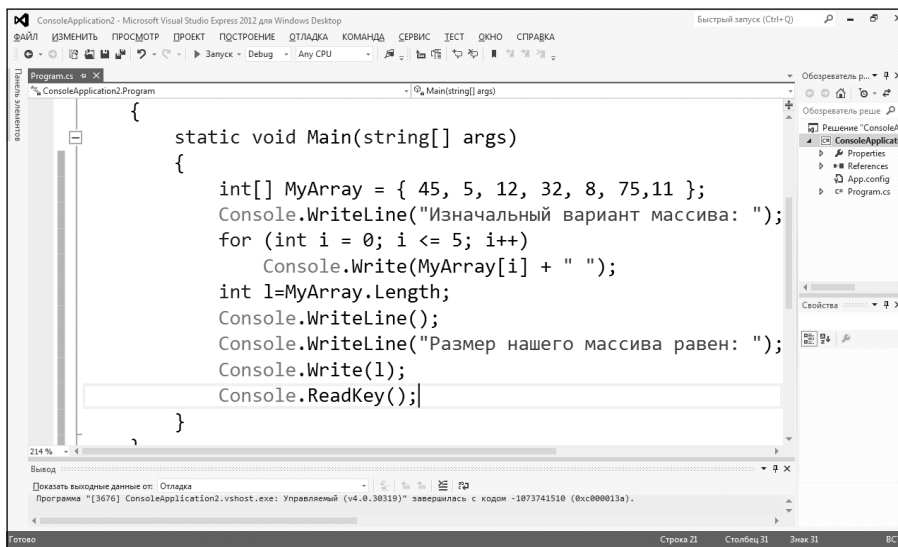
ConsoleApplication2 - Microsoft Visual Studio Express 2012 для Windows Desktop
Быстрый запуск (Ctrl+Q)
ФАЙЛ ИЗМЕНИТЬ ПРОСМОТР ПРОЕКТ ПОСТРОЕНИЕ ОТЛАДКА КОМАНДА СЕРВИС ТЕСТ ОКНО СПРАВКА
Запуск Debug Any CPU
Панель элементов
Program.cs
ConsoleApplication2.Program
Main(string[] args)

{
    static void Main(string[] args)
    {
        int[] MyArray = { 45, 5, 12, 32, 8, 75,11 };
        Console.WriteLine("Изначальный вариант массива: ");
        for (int i = 0; i <= 5; i++)
            Console.Write(MyArray[i] + " ");
        int l=MyArray.Length;
        Console.WriteLine();
        Console.WriteLine("Размер нашего массива равен: ");
        Console.Write(l);
        Console.ReadKey();
    }

214 %
Обозреватель р...
Обозреватель реше
Решение "ConsoleA
ConsoleApplicat
Properties
References
App.config
Program.cs
Свойства
Вывод
Показать выходные данные от: Отладка
Программа "[3676] ConsoleApplication2.vshost.exe: Управляемый (v4.0.30319)" завершилась с кодом -1073741510 (0xc000013a).
Готово
Строка 21
Столбец 31
Знак 31
ВС